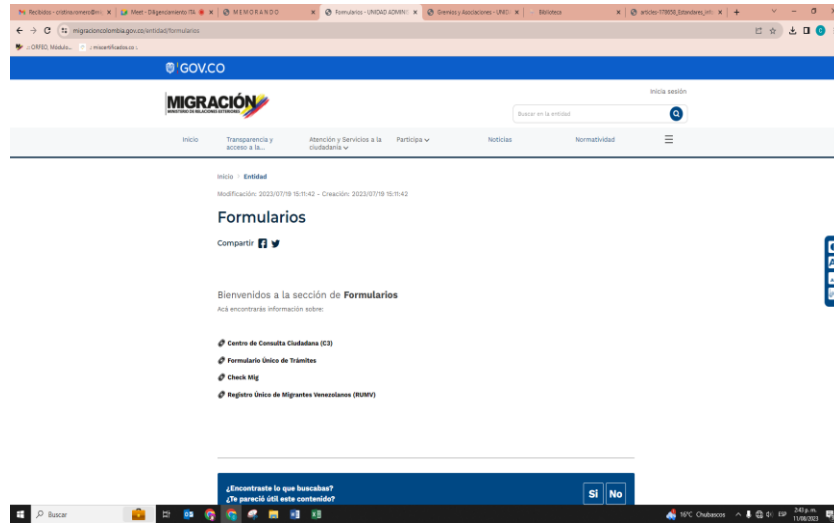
Recibidos - criativacomercial@ | Meet - Diligenciamiento ITA | MEMORANDO | Formularios - UNIDAD ADMINI | Gremios y Asociaciones - UNIDA | Biblioteca | articles-178658_Estandares_infor | +

migracioncolombia.gov.co/entidad/formularios

ORFEO, Módulo... | misertificados.co

GOV.CO

MIGRACIÓN
MINISTERIO DE RELACIONES EXTERIORES

Inicia sesión

Buscar en la entidad

Inicio | Transparencia y acceso a la... | Atención y Servicios a la ciudadanía | Participa | Noticias | Normatividad

Inicio > Entidad

Modificación: 2023/07/19 15:11:42 - Creación: 2023/07/19 15:11:42

Formularios

Compartir

Bienvenidos a la sección de Formularios

Acá encontrarás información sobre:

Centro de Consulta Ciudadana (C3)

Formulario Único de Trámites

Check Mig

Registro Único de Migrantes Venezolanos (RUMV)

¿Encontraste lo que buscabas?
¿Te pareció útil este contenido?

Si No

Buscar

16°C Chubascos ESP 2:43 p. m. 11/08/2023